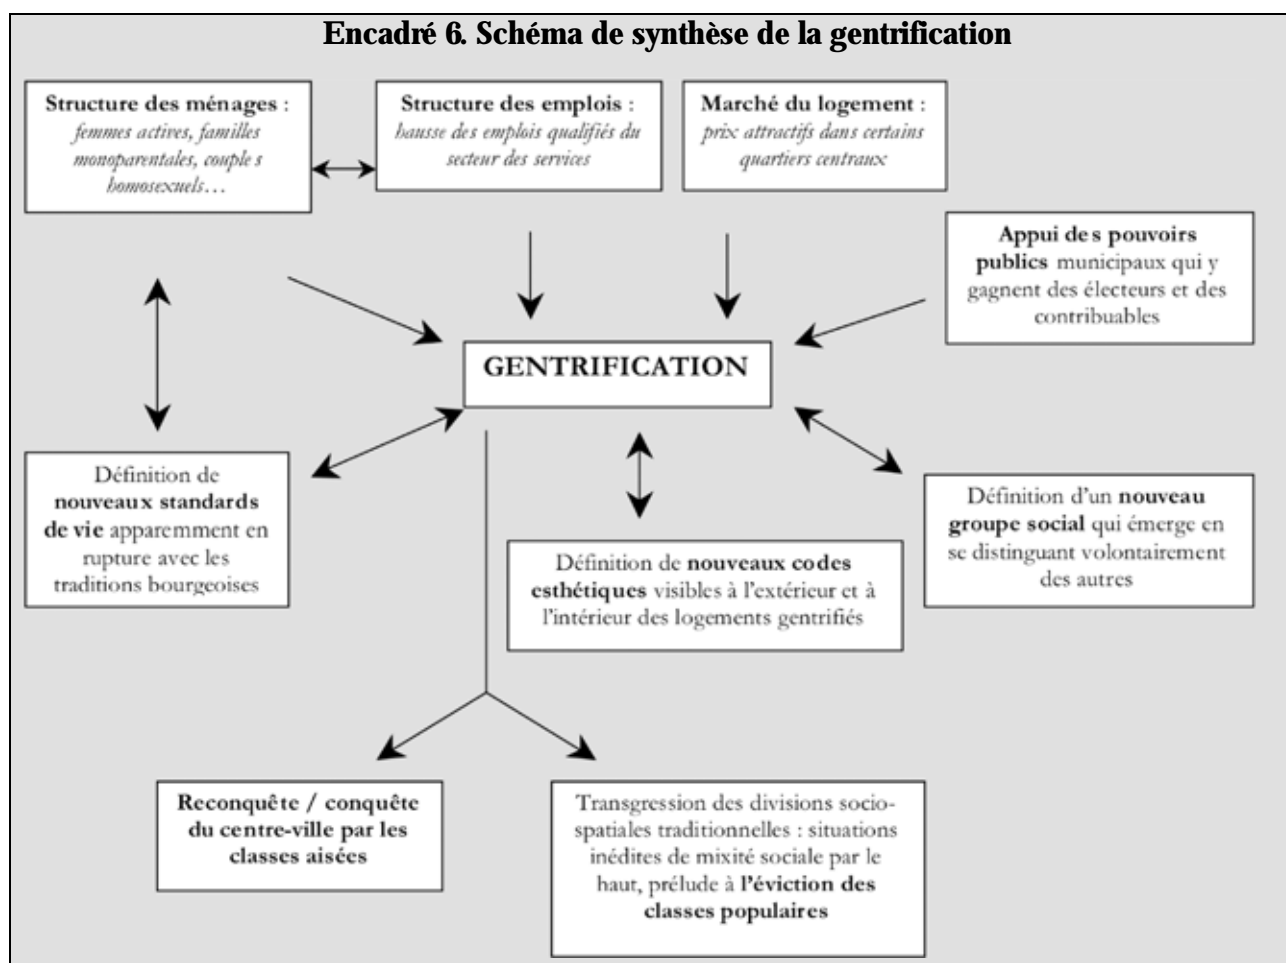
Encadré 6. Schéma de synthèse de la gentrification

Structure des ménages : femmes actives, familles monoparentales, couple s homosexuels…

Structure des emplois : hausse des emplois qualifiés du secteur des services

Marché du logement : prix attractifs dans certains quartiers centraux

Appui de s pouvoirs publics municipaux qui y gagnent des électeurs et des contribuables

GENTRIFICATION

Définition de nouveaux standards de vie apparemment en rupture avec les traditions bourgeoises

Définition de nouveaux co des esthétiques visibles à l'extérieur et à l'intérieur des logements gentrifiés

Définition d'un nouveau groupe social qui émerge en se distinguant volontairement des autres

Reconquête / conquête du centre-ville par les classes aisées

Transgression des divisions socio-spatiales traditionnelles : situations inédites de mixité sociale par le haut, prélude à l'éviction des classes populaires